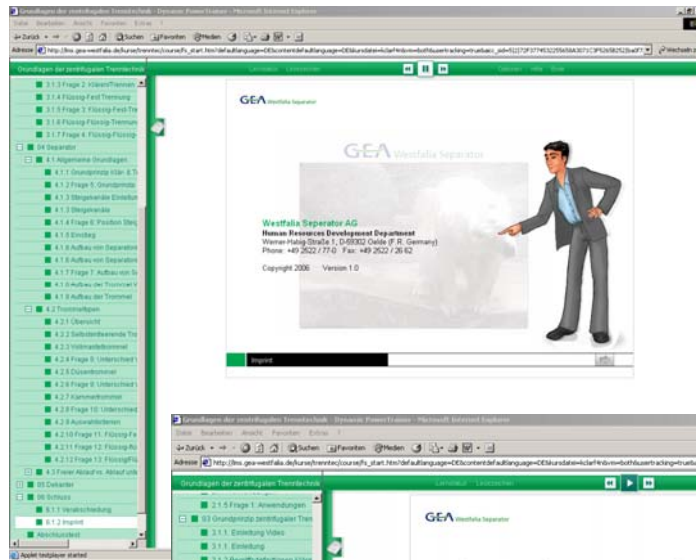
Grundlagen der zentrifugalen Trenntechnik - Dynamic PowerTrainer - Microsoft Internet Explorer

Datei Bearbeiten Ansicht Favoriten Extras ?

Zurück Suchen Favoriten Medien

Adresse http://lms.gea-westfalia.de/kurse/trenntec/course/fs_start.htm?defaultlanguage=DE&contentdefaultlanguage=DE&kursdatei=&clarf4=&n=both&usertracking=true&acc_sid=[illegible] Wechseln zu

Grundlagen der zentrifugalen Trenntechnik

3.1.3 Frage 2: Klären/Trennen

3.1.4 Flüssig-Fest Trennung

3.1.5 Frage 3: Flüssig-Fest-Tre

3.1.6 Flüssig-Flüssig-Trennun

3.1.7 Frage 4: Flüssig-Flüssig-

04 Separator

4.1 Allgemeine Grundlagen

4.1.1 Grundprinzip Klär- & Tr

4.1.2 Frage 5: Grundprinzip

4.1.3 Strömende Einteilun

4.1.3 Strömende

4.1.4 Frage 6: Position Steig

4.1.5 Einlauf

4.1.6 Aufbau von Separator

4.1.6 Aufbau von Separator

4.1.7 Frage 7: Aufbau von S

4.1.8 Aufbau der Trommel

4.1.9 Aufbau der Trommel

4.2 Trommeltypen

4.2.1 Übersicht

4.2.2 Selbstentleerende Tro

4.2.3 Vollmanteltrommel

4.2.4 Frage 8: Unterschied

4.2.5 Düsentrommel

4.2.6 Frage 9: Unterschied

4.2.7 Kammertrommel

4.2.8 Frage 10: Unterschied

4.2.9 Auswahlkriterien

4.2.10 Frage 11: Flüssig-Fe

4.2.11 Frage 12: Flüssig-Fl

4.2.12 Frage 13: Flüssig-Fl

4.3 Freier Ablauf vs. Ablauf unte

05 Dekanter

06 Schluss

6.1.1 Verabschiedung

6.1.2 Imprint

Abschlusstest

Applet testplayer started

Lernstatus Lesezeichen

Glossar Hilfe Ende

GEA Westfalia Separator

GEA Westfalia Separator

Westfalia Separator AG

Human Resources Development Department

Werner-Habig-Straße 1, D-59302 Oelde (F.R. Germany)

Phone: +49 2522 / 77-0 Fax: +49 2522 / 26 62

Copyright 2006 Version 1.0

Imprint

Grundlagen der zentrifugalen Trenntechnik - Dynamic PowerTrainer - Microsoft Internet Explorer

Datei Bearbeiten Ansicht Favoriten Extras ?

Zurück Suchen Favoriten Medien

Adresse http://lms.gea-westfalia.de/kurse/trenntec/course/fs_start.htm?defaultlanguage=DE&contentdefaultlanguage=DE&kursdatei=&clarf4=&n=both&usertracking=true

Grundlagen der zentrifugalen Trenntechnik

Lernstatus Lesezeichen

2.1.5 Frage 1: Anwendungen

03 Grundprinzip zentrifugaler Tren

3.1.1 Einleitung Video

3.1.1 Einleitung

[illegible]

GEA Westfalia Separator